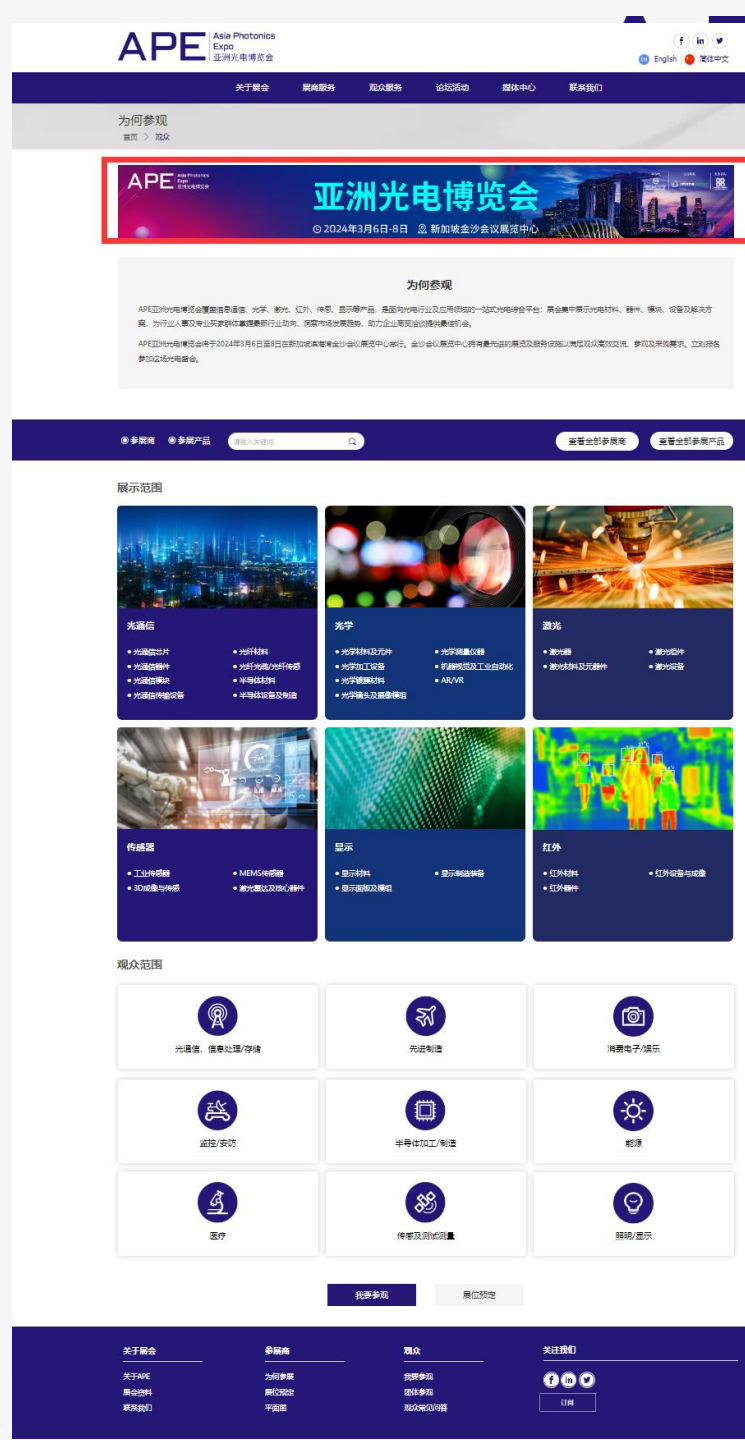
APE Asia Photonics Expo 亚洲光电博览会

English 简体中文

关于展会 展商服务 观众服务 论坛活动 媒体中心 联系我们

为何参观
首页 > 观众

APE Asia Photonics Expo 亚洲光电博览会
亚洲光电博览会
2024年3月6日-8日 新加坡金沙会议展览中心

为何参观

APE亚洲光电博览会覆盖信息通信、光学、激光、红外、传感、显示等产品，是面向光电行业及应用领域的一站式光电综合平台；展会集中展示光电材料、器件、模块、设备及解决方案，为行业人事及专业买家群体掌握最新行业动向、洞察市场发展趋势，助力企业商贸洽谈提供最佳机会。

APE亚洲光电博览会将于2024年3月6日至8日在新加坡滨海湾金沙会议展览中心举行。金沙会议展览中心拥有最先进的展览及服务设施以满足观众高效交流、参观及采购需求，立刻报名参加亚洲光电盛会。

参展商 参展产品 请输入关键词 查看全部参展商 查看全部参展产品

展示范围

光通信
• 光通信芯片 • 光纤材料
• 光通信器件 • 光纤光缆/光纤传感
• 光通信模块 • 半导体材料
• 光通信传输设备 • 半导体设备及制造

光学
• 光学材料及元件 • 光学测量仪器
• 光学加工设备 • 机器视觉及工业自动化
• 光学镀膜材料 • AR/VR
• 光学镜头及摄像模组

激光
• 激光器 • 激光组件
• 激光材料及元器件 • 激光设备

传感器
• 工业传感器 • MEMS传感器
• 3D成像与传感 • 激光雷达及核心器件

显示
• 显示材料 • 显示制造装备
• 显示面板及模组

红外
• 红外材料 • 红外设备与成像
• 红外器件

观众范围

光通信、信息处理/存储
先进制造
消费电子/娱乐
监控/安防
半导体加工/制造
能源
医疗
传感及测试测量
照明/显示

我要参观 展位预定

关于展会
关于APE
展会资料
联系我们

参展商
为何参展
展位预定
平面图

观众
我要参观
团体参观
观众常见问答

关注我们
订阅